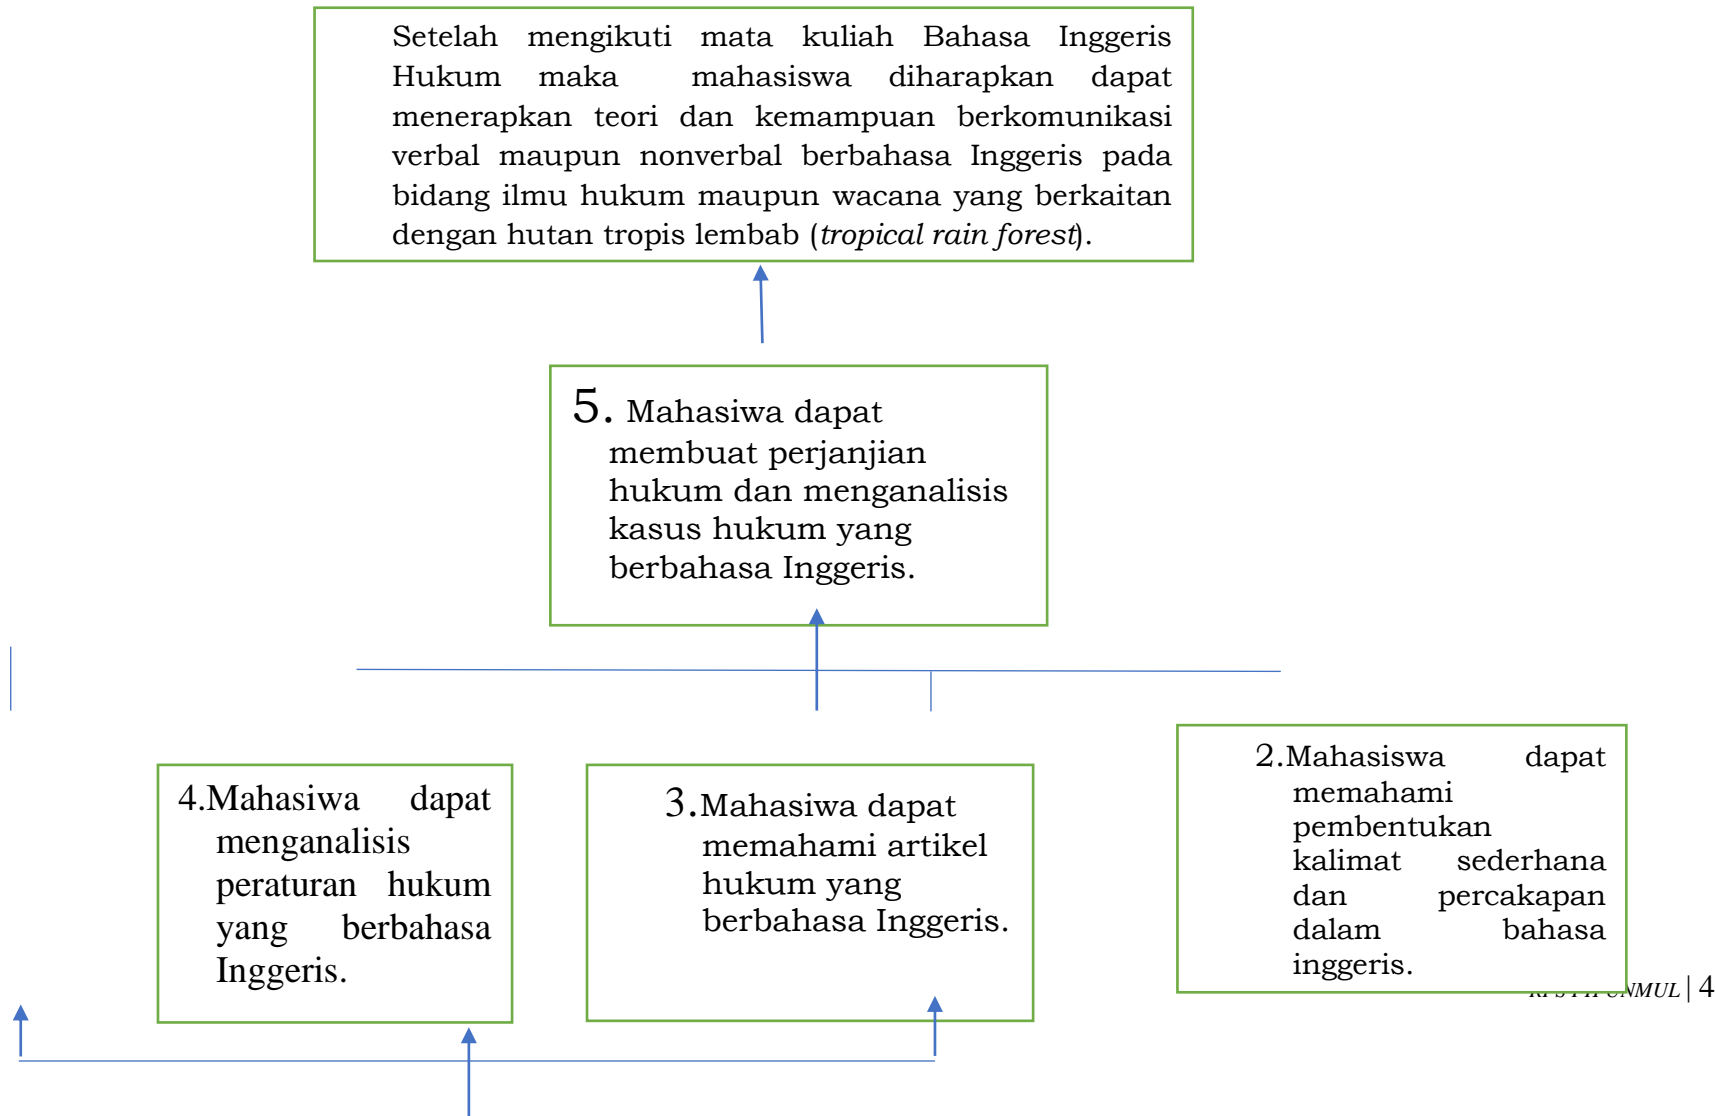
Setelah mengikuti mata kuliah Bahasa Inggeris Hukum maka mahasiswa diharapkan dapat menerapkan teori dan kemampuan berkomunikasi verbal maupun nonverbal berbahasa Inggeris pada bidang ilmu hukum maupun wacana yang berkaitan dengan hutan tropis lembab (*tropical rain forest*).

5. Mahasiswa dapat membuat perjanjian hukum dan menganalisis kasus hukum yang berbahasa Inggeris.

4.Mahasiswa dapat menganalisis peraturan hukum yang berbahasa Inggeris.

3.Mahasiswa dapat memahami artikel hukum yang berbahasa Inggeris.

2.Mahasiswa dapat memahami pembentukan kalimat sederhana dan percakapan dalam bahasa inggeris.

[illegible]UNMUL | 4